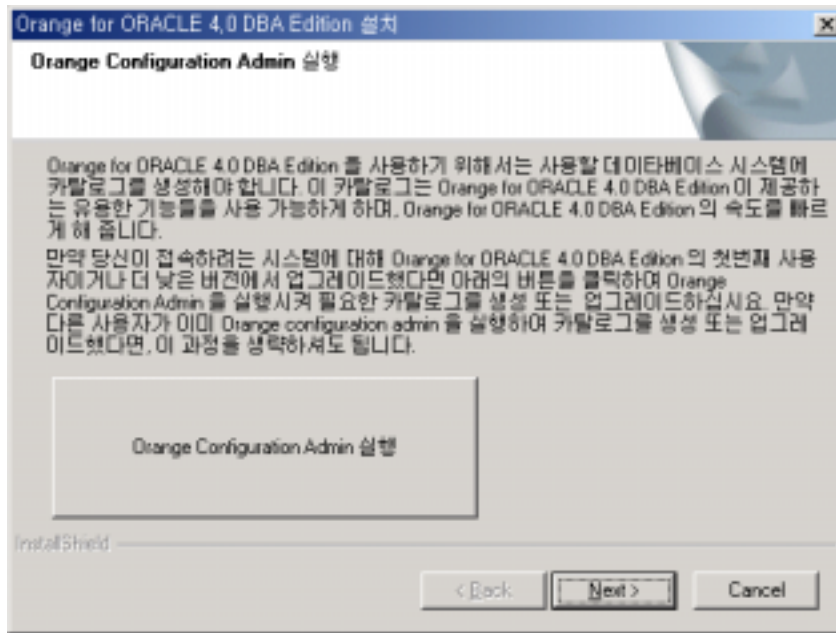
Orange for ORACLE 4.0 DBA Edition 설치

Orange Configuration Admin 실행

Orange for ORACLE 4.0 DBA Edition 를 사용하기 위해서는 사용할 데이타베이스 시스템에 카탈로그를 생성해야 합니다. 이 카탈로그는 Orange for ORACLE 4.0 DBA Edition 이 제공하는 유용한 기능들을 사용 가능하게 하며, Orange for ORACLE 4.0 DBA Edition 의 속도를 빠르게 해 줍니다.

만약 당신이 접속하려는 시스템에 대해 Orange for ORACLE 4.0 DBA Edition 의 첫번째 사용자이거나 더 낮은 버전에서 업그레이드했다면 아래의 버튼을 클릭하여 Orange Configuration Admin 을 실행시켜 필요한 카탈로그를 생성 또는 업그레이드하십시요. 만약 다른 사용자가 이미 Orange configuration admin 을 실행하여 카탈로그를 생성 또는 업그레이드했다면, 이 과정을 생략하셔도 됩니다.

Orange Configuration Admin 실행

InstallShield

< Back

Next >

Cancel